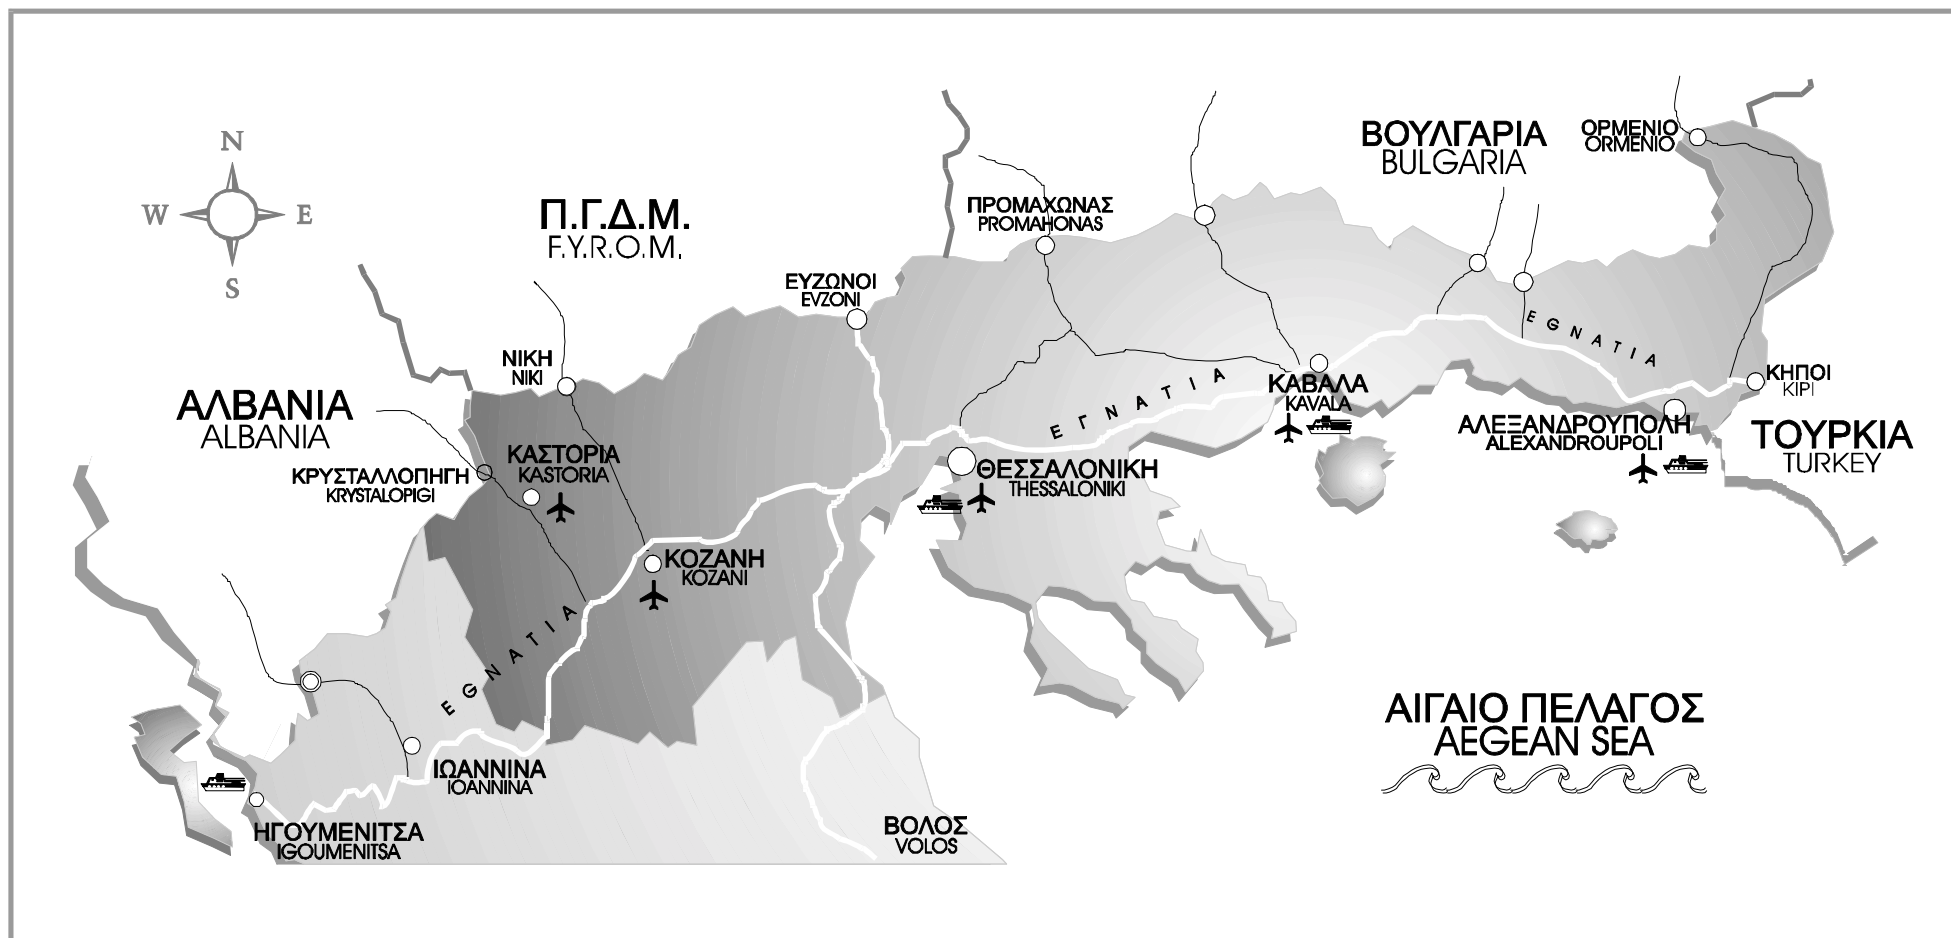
N
W
E
S

Π.Γ.Δ.Μ.
F.Y.R.O.M.

ΠΡΟΜΑΧΩΝΑΣ
PROMAHONAS

ΒΟΥΛΓΑΡΙΑ
BULGARIA

ΟΡΜΕΝΙΟ
ORMENIO

ΕΥΖΩΝΟΙ
EVZONI

ΝΙΚΗ
NIKI

ΑΛΒΑΝΙΑ
ALBANIA

ΚΡΥΣΤΑΛΛΟΠΗΓΗ
KRYSTALOPIGI

ΚΑΣΤΟΡΙΑ
KASTORIA

ΚΑΒΑΛΑ
KAVALA

EGNATIA

ΕΓΝΑΤΙΑ

ΚΗΠΟΙ
KIPI

ΑΛΕΞΑΝΔΡΟΥΠΟΛΗ
ALEXANDROUPOLI

ΤΟΥΡΚΙΑ
TURKEY

ΘΕΣΣΑΛΟΝΙΚΗ
THESSALONIKI

ΕΓΝΑΤΙΑ

ΚΟΖΑΝΗ
KOZANI

EGNATIA

ΑΙΓΑΙΟ ΠΕΛΑΓΟΣ
AEGEAN SEA

EGNATIA

ΙΩΑΝΝΙΝΑ
IOANNINA

ΗΓΟΥΜΕΝΙΤΣΑ
IGOUMENITSA

ΒΟΛΟΣ
VOLOS